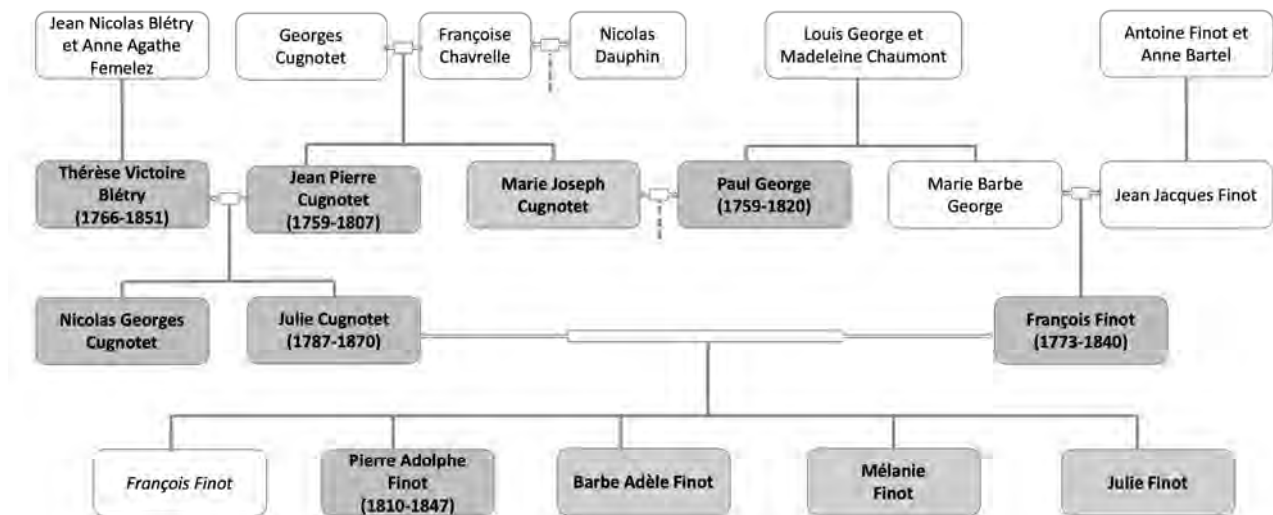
Jean Nicolas Blétry et Anne Agathe Femelez

Georges Cugnotet

Françoise Chavrelle

Nicolas Dauphin

Louis George et Madeleine Chaumont

Antoine Finot et Anne Bartel

Thérèse Victoire Blétry (1766-1851)

Jean Pierre Cugnotet (1759-1807)

Marie Joseph Cugnotet

Paul George (1759-1820)

Marie Barbe George

Jean Jacques Finot

Nicolas Georges Cugnotet

Julie Cugnotet (1787-1870)

François Finot (1773-1840)

François Finot

Pierre Adolphe Finot (1810-1847)

Barbe Adèle Finot

Mélanie Finot

Julie Finot